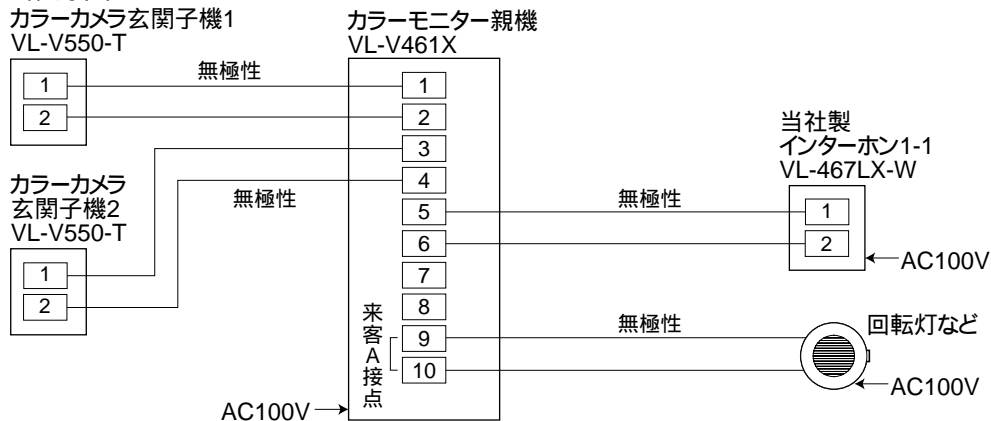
カラーカメラ玄関子機1
VL-V550-T

1
2

無極性

カラーモニター親機
VL-V461X

1
2
3
4
5
6
7
8
9
10

来客A接点

AC100V

カラーカメラ
玄関子機2
VL-V550-T

1
2

無極性

当社製
インターホン1-1
VL-467LX-W

1
2

無極性

AC100V

無極性

回転灯など

AC100V